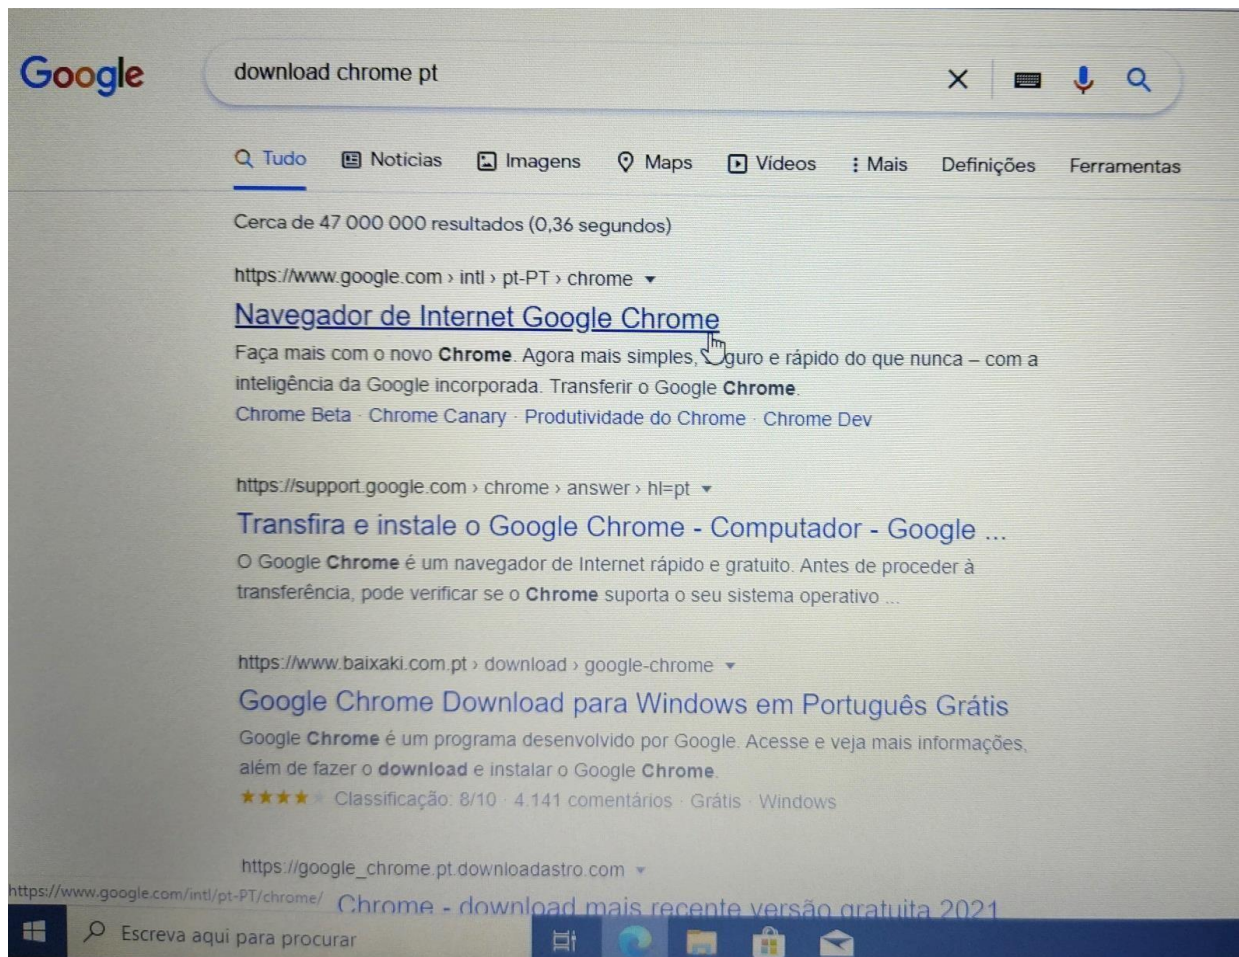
Google

download chrome pt

Tudo Notícias Imagens Maps Vídeos Mais Definições Ferramentas

Cerca de 47 000 000 resultados (0,36 segundos)

https://www.google.com › intl › pt-PT › chrome

Navegador de Internet Google Chrome

Faça mais com o novo Chrome. Agora mais simples, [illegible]guro e rápido do que nunca – com a inteligência da Google incorporada. Transferir o Google Chrome.

Chrome Beta · Chrome Canary · Produtividade do Chrome · Chrome Dev

https://support.google.com › chrome › answer › hl=pt

Transfira e instale o Google Chrome - Computador - Google ...

O Google Chrome é um navegador de Internet rápido e gratuito. Antes de proceder à transferência, pode verificar se o Chrome suporta o seu sistema operativo ...

https://www.baixaki.com.pt › download › google-chrome

Google Chrome Download para Windows em Português Grátis

Google Chrome é um programa desenvolvido por Google. Acesse e veja mais informações, além de fazer o download e instalar o Google Chrome.

★★★★ Classificação: 8/10 · 4.141 comentários · Grátis · Windows

https://google_chrome.pt.downloadastro.com

https://www.google.com/intl/pt-PT/chrome/

Chrome - download mais recente versão gratuita 2021

Escreva aqui para procurar